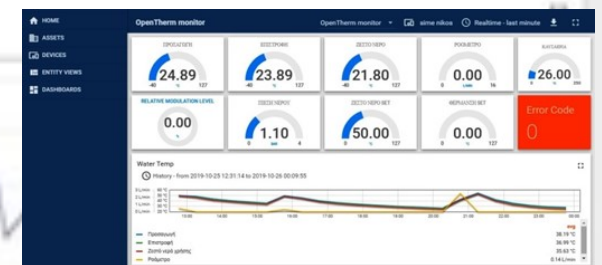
HOME
ASSETS
DEVICES
ENTITY VIEWS
DASHBOARDS

OpenTherm monitor
OpenTherm monitor
aime nikos
Realtime - last minute

ΠΡΟΣΑΓΩΓΗ
24.89
-40 °c 127

ΕΠΙΣΤΡΟΦΗ
23.89
-40 °c 127

ΖΕΣΤΟ ΝΕΡΟ
21.80
-40 °c 127

ΡΟΘΜΕΤΡΟ
0.00
0 16

ΚΑΥΣΑΝΑ
26.00
0 % 100

RELATIVE MODULATION LEVEL
0.00

ΠΙΕΣΗ ΝΕΡΟΥ
1.10
0 bar 4

ΖΕΣΤΟ ΝΕΡΟ SET
50.00
0 °c 127

ΘΕΡΜΑΝΣΗ SET
0.00
0 °c 127

Error Code
0

Water Temp
History - from 2019-10-25 12:31:14 to 2019-10-26 00:09:55

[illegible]

avg
Προσαγωγή 38.19 °C
Επιστροφή 36.99 °C
Ζεστό νερό χρήσης 35.63 °C
Ροόμετρο 0.14 L/min